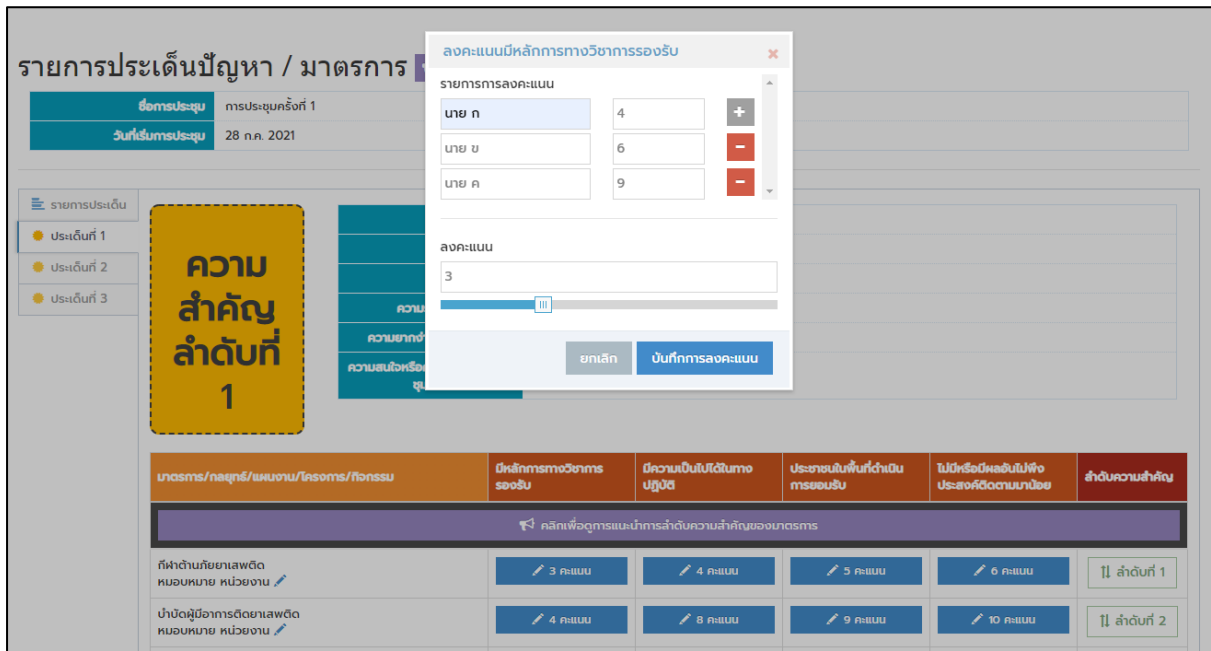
รายการประเด็นปัญหา / มาตรการ

| ชื่อการประชุม | การประชุมครั้งที่ 1 |
|---|---|
| วันที่เริ่มการประชุม | 28 ก.ค. 2021 |

รายการประเด็น
ประเด็นที่ 1
ประเด็นที่ 2
ประเด็นที่ 3

ความสำคัญลำดับที่ 1

ความ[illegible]
ความยากง่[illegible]
ความสนใจหรือ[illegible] ชุ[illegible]

ลงคะแนนมีหลักการทางวิชาการรองรับ ×

รายการการลงคะแนน

| นาย ก | 4 | + |
|---|---|---|
| นาย ข | 6 | − |
| นาย ค | 9 | − |

ลงคะแนน
3

ยกเลิก บันทึกการลงคะแนน

| มาตรการ/กลยุทธ์/แผนงาน/โครงการ/กิจกรรม | มีหลักการทางวิชาการรองรับ | มีความเป็นไปได้ในทางปฏิบัติ | ประชาชนในพื้นที่ดำเนินการยอมรับ | ไม่มีหรือมีผลอันไม่พึงประสงค์ติดตามมาน้อย | ลำดับความสำคัญ |
|---|---|---|---|---|---|
| คลิกเพื่อดูการแนะนำการลำดับความสำคัญของมาตรการ | | | | | |
| กีฬาต้านภัยยาเสพติด หมอบหมาย หน่วยงาน | 3 คะแนน | 4 คะแนน | 5 คะแนน | 6 คะแนน | ลำดับที่ 1 |
| บำบัดผู้มีอาการติดยาเสพติด หมอบหมาย หน่วยงาน | 4 คะแนน | 8 คะแนน | 9 คะแนน | 10 คะแนน | ลำดับที่ 2 |